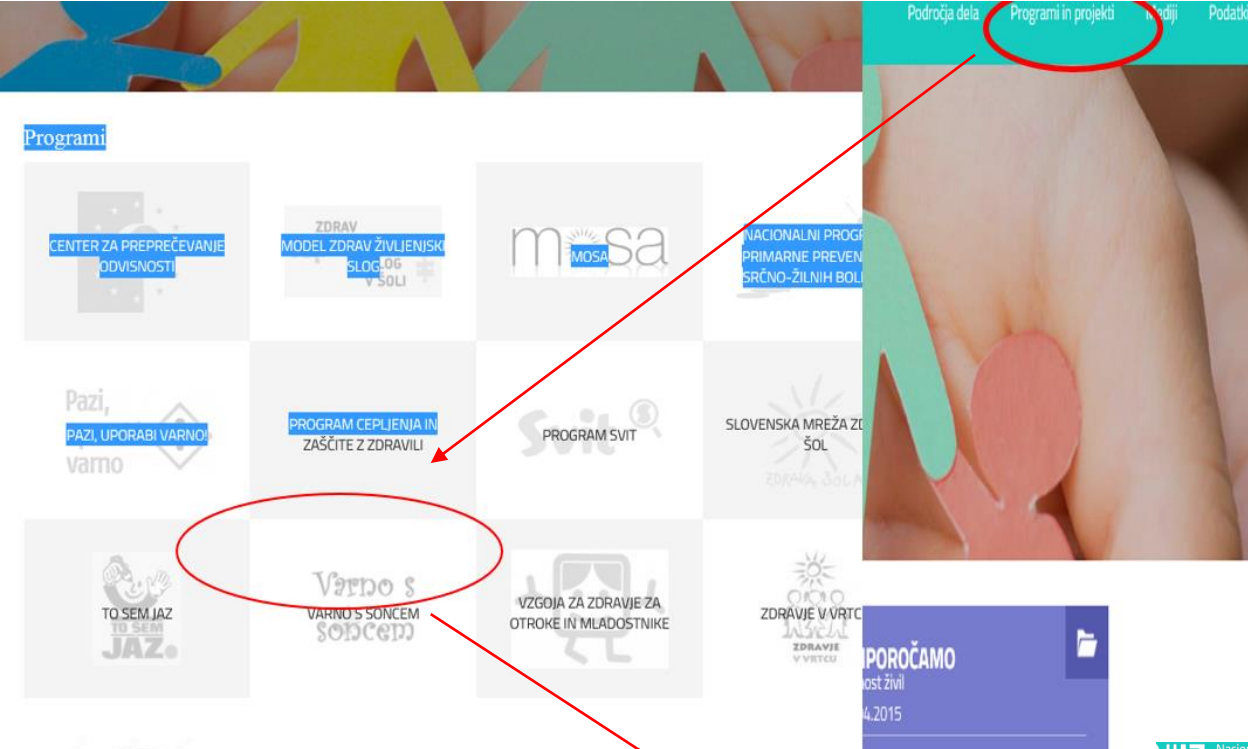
Področja dela Programi in projekti Mediji Podatk

Programi

CENTER ZA PREPREČEVANJE ODVISNOSTI

ZDRAV
MODEL ZDRAV ŽIVLJENJSKI SLOG
LOG
V ŠOLI

mosa
MOSA

NACIONALNI PROGR PRIMARNE PREVEN SRČNO-ŽILNIH BOL

Pazi,
PAZI, UPORABI VARNO!
varno

PROGRAM CEPLJENJA IN ZAŠČITE Z ZDRAVILI

Svit
PROGRAM SVIT

SLOVENSKA MREŽA ZD ŠOL
ZDRAVIH ŠOL

TO SEM JAZ
TO SEM JAZ.

Varno s
VARNO S SONCEM
soncem

VZGOJA ZA ZDRAVJE ZA OTROKE IN MLADOSTNIKE

ZDRAVJE V VRTC
ZDRAVJE V VRTCU

POROČAMO
ost živil
4.2015